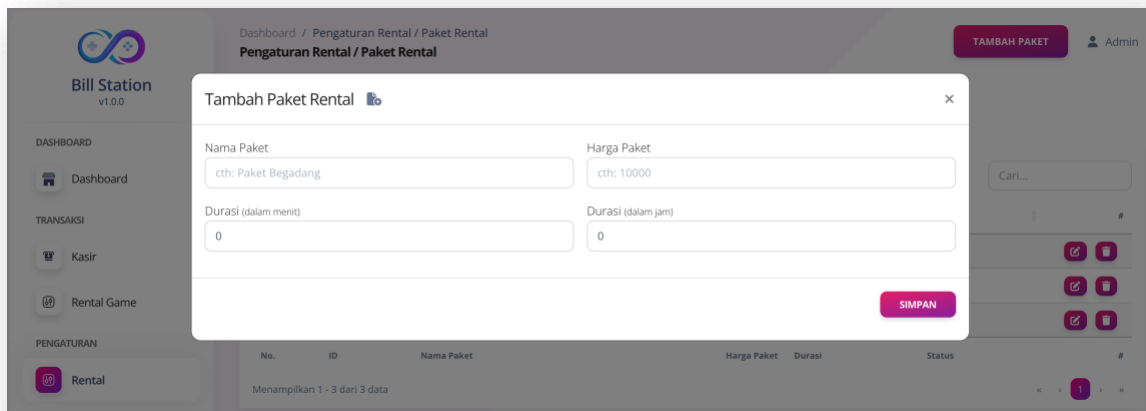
Bill Station
v1.0.0

DASHBOARD
Dashboard
TRANSAKSI
Kasir
Rental Game
PENGATURAN
Rental

Dashboard / Pengaturan Rental / Paket Rental
Pengaturan Rental / Paket Rental

TAMBAH PAKET
Admin

Tambah Paket Rental

×

Nama Paket
cth: Paket Begadang

Harga Paket
cth: 10000

Durasi (dalam menit)
0

Durasi (dalam jam)
0

SIMPAN

Cari...

#

| No. | ID | Nama Paket | Harga Paket | Durasi | Status | # |
|---|---|---|---|---|---|---|

Menampilkan 1 - 3 dari 3 data

« ‹ 1 › »